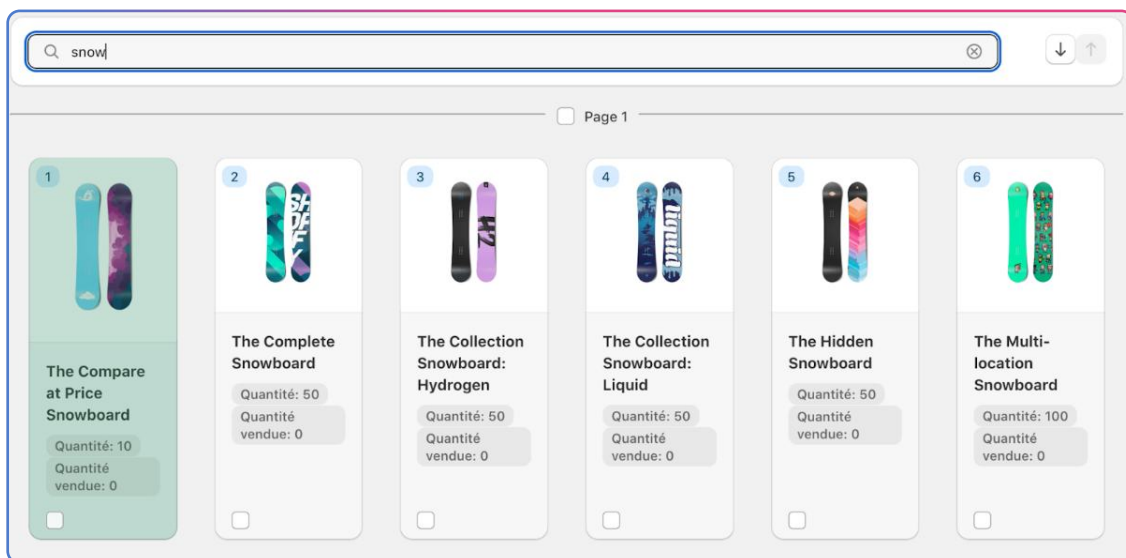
snow

Page 1

1
The Compare at Price Snowboard
Quantité: 10
Quantité vendue: 0

2
The Complete Snowboard
Quantité: 50
Quantité vendue: 0

3
The Collection Snowboard: Hydrogen
Quantité: 50
Quantité vendue: 0

4
The Collection Snowboard: Liquid
Quantité: 50
Quantité vendue: 0

5
The Hidden Snowboard
Quantité: 50
Quantité vendue: 0

6
The Multi-location Snowboard
Quantité: 100
Quantité vendue: 0